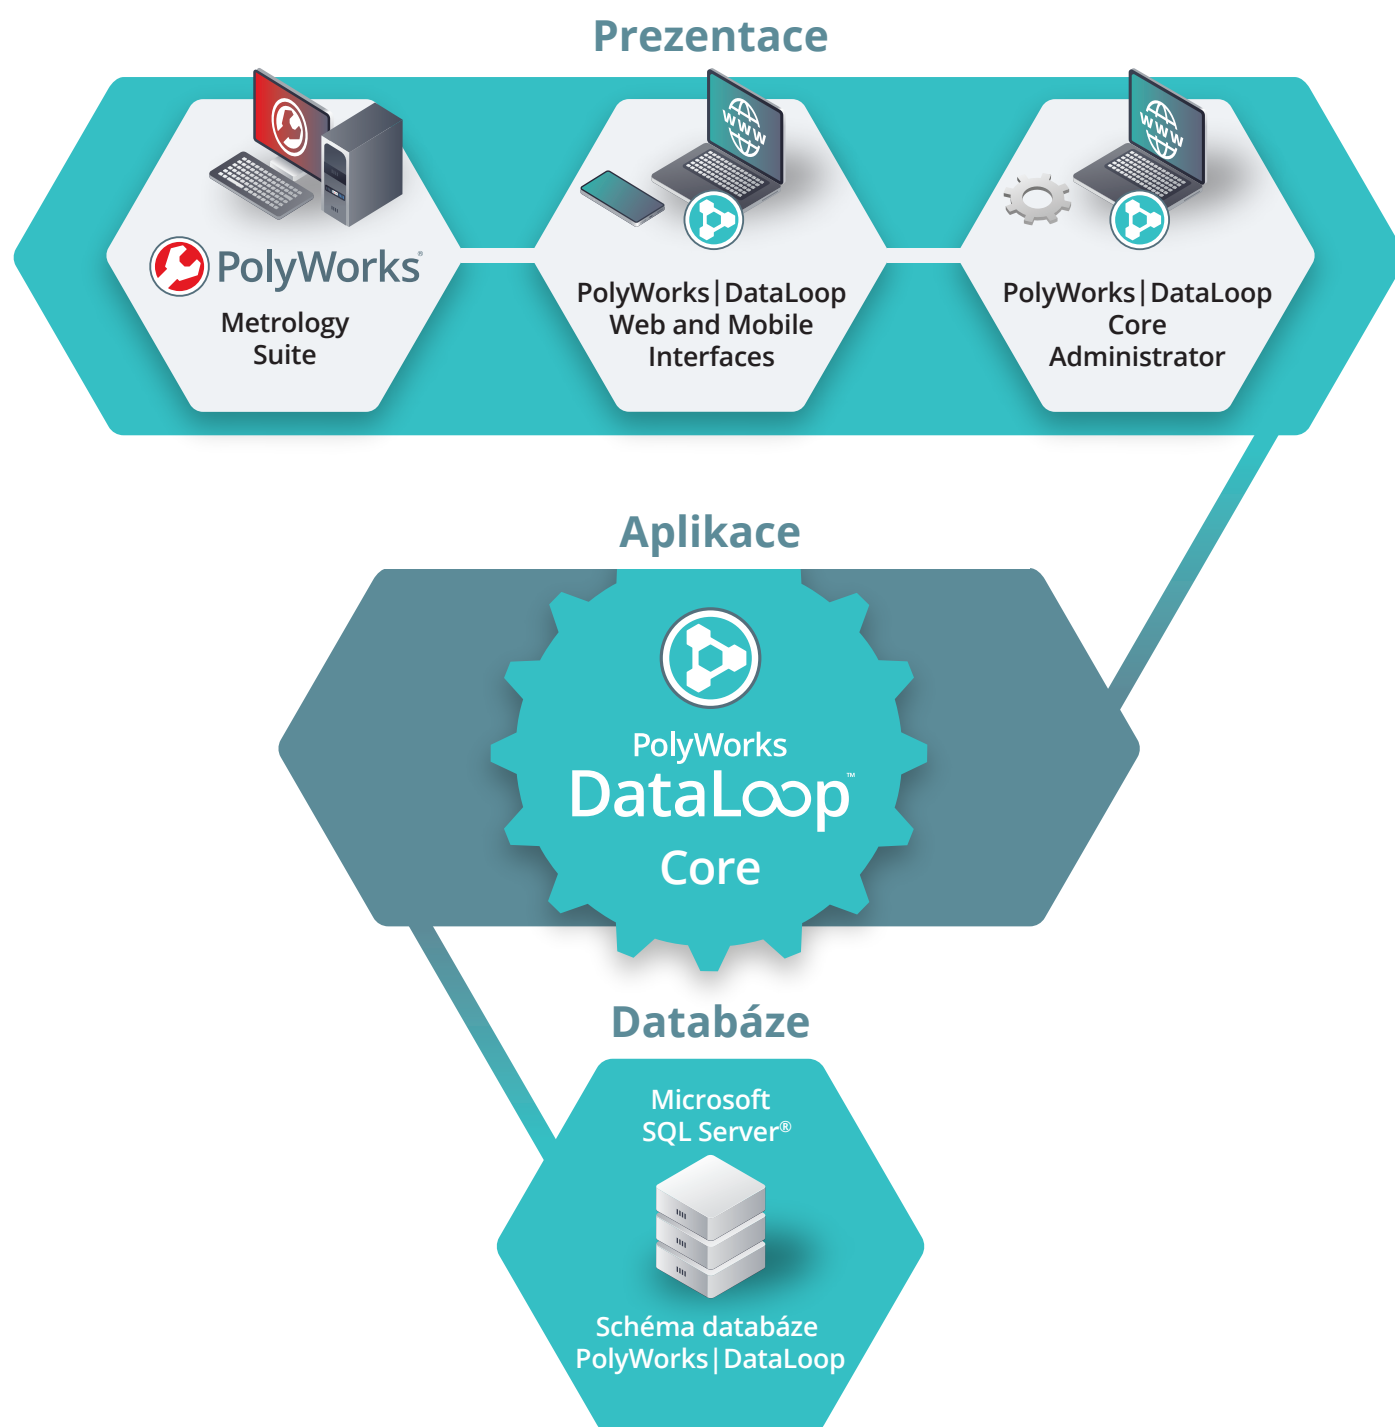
Prezentace

PolyWorks®
Metrology Suite

PolyWorks|DataLoop
Web and Mobile
Interfaces

PolyWorks|DataLoop
Core
Administrator

Aplikace

PolyWorks
DataLoop™
Core

Databáze

Microsoft
SQL Server®

Schéma databáze
PolyWorks|DataLoop